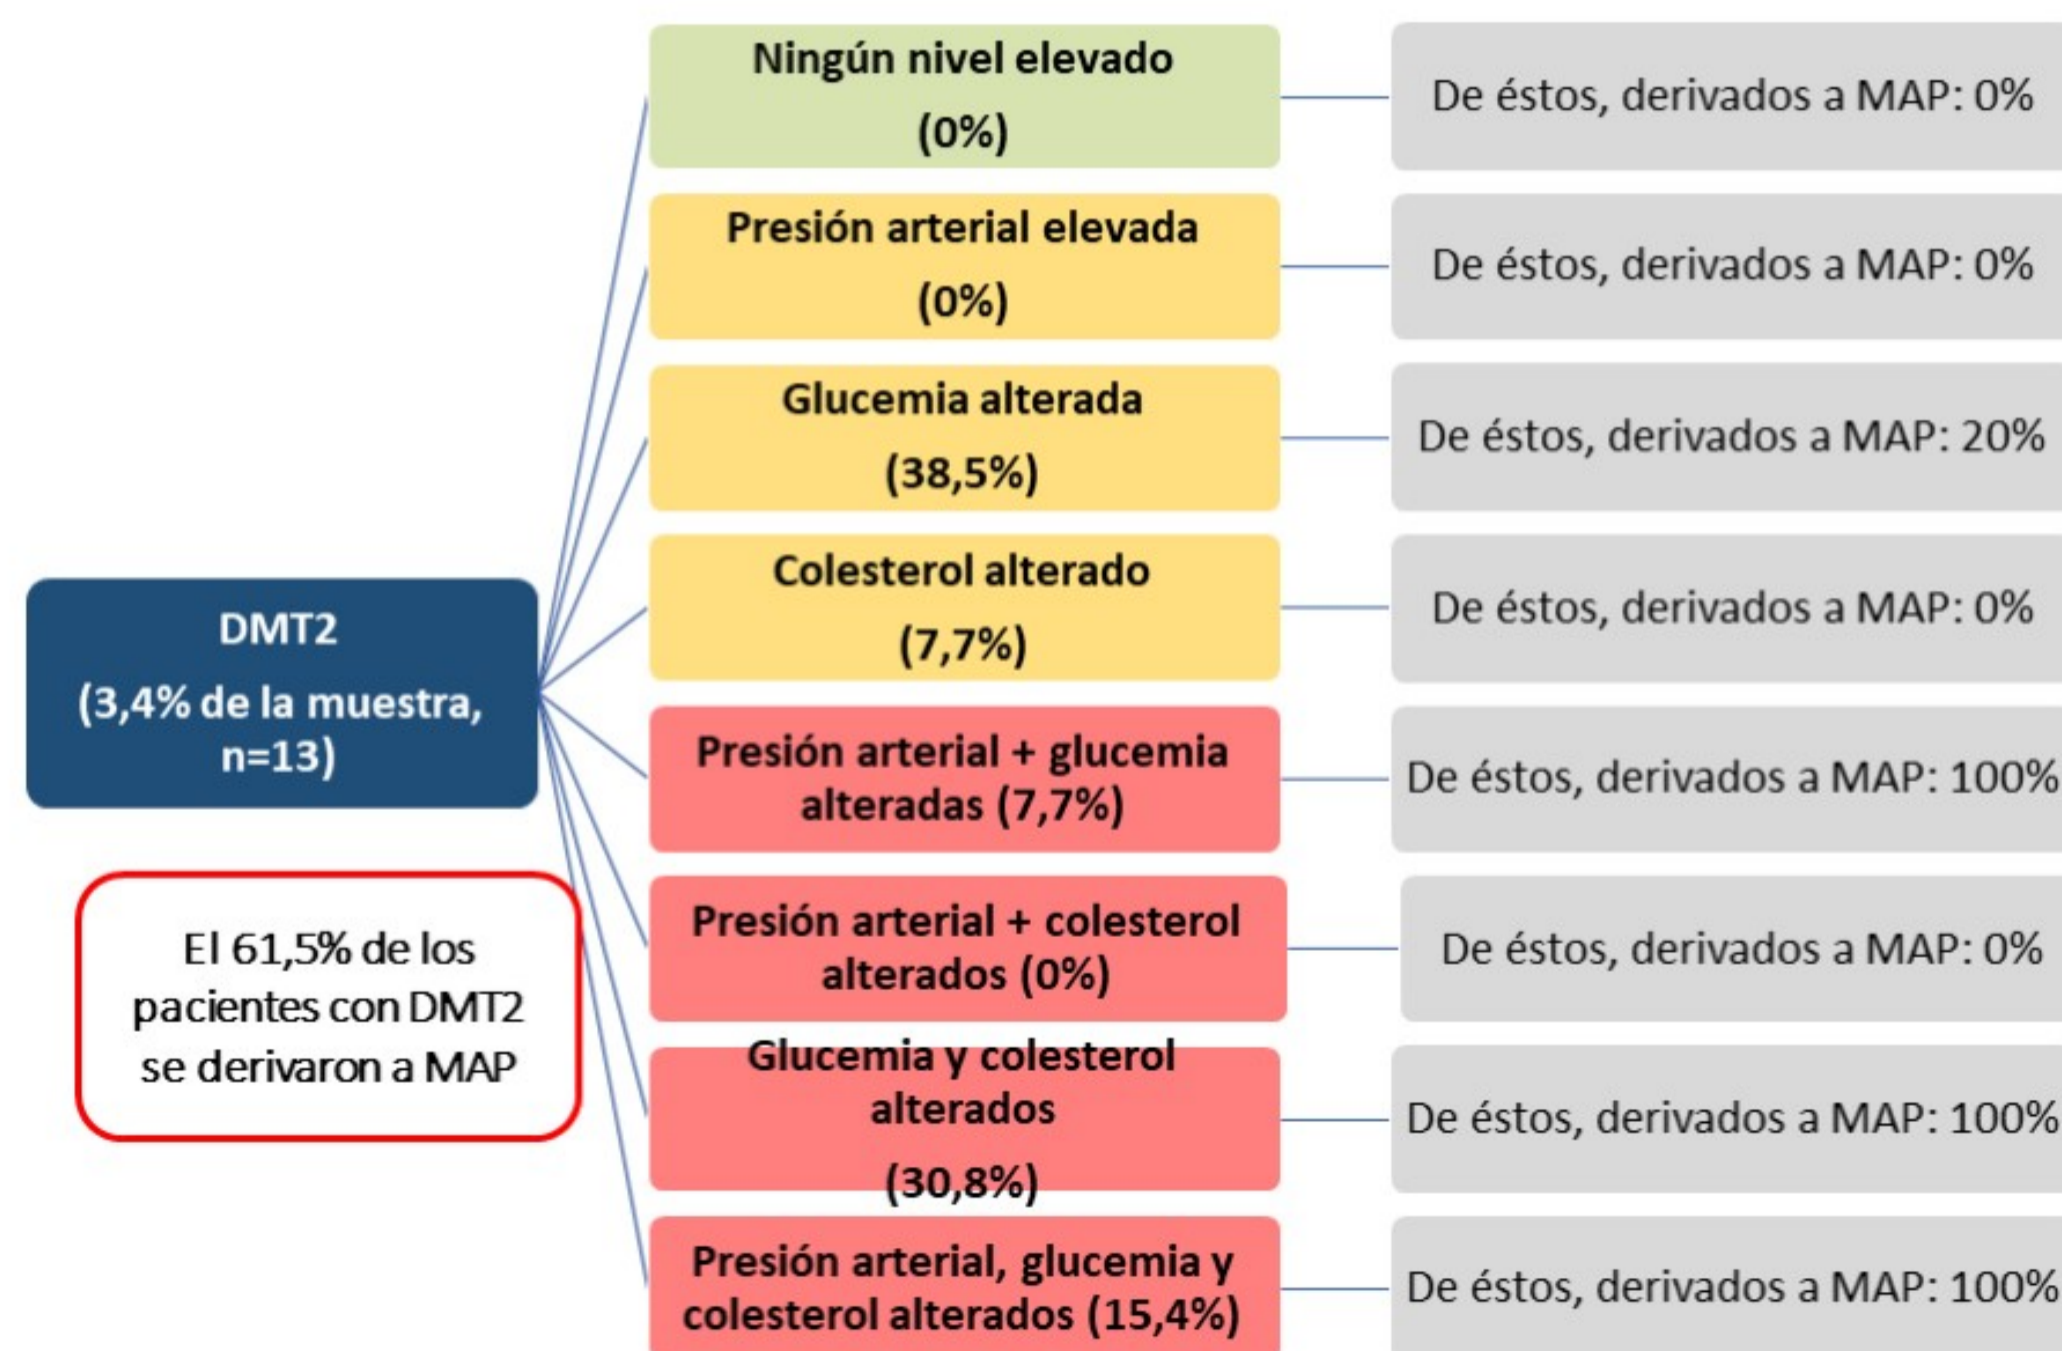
DMT2
(3,4% de la muestra, n=13)

El 61,5% de los pacientes con DMT2 se derivaron a MAP

Ningún nivel elevado (0%)
De éstos, derivados a MAP: 0%

Presión arterial elevada (0%)
De éstos, derivados a MAP: 0%

Glucemia alterada (38,5%)
De éstos, derivados a MAP: 20%

Colesterol alterado (7,7%)
De éstos, derivados a MAP: 0%

Presión arterial + glucemia alteradas (7,7%)
De éstos, derivados a MAP: 100%

Presión arterial + colesterol alterados (0%)
De éstos, derivados a MAP: 0%

Glucemia y colesterol alterados (30,8%)
De éstos, derivados a MAP: 100%

Presión arterial, glucemia y colesterol alterados (15,4%)
De éstos, derivados a MAP: 100%